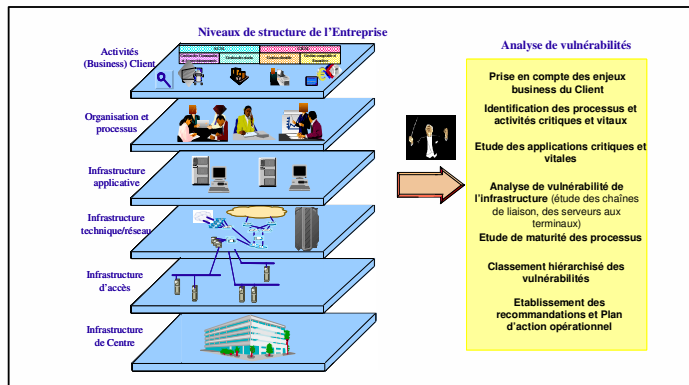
Niveaux de structure de l'Entreprise

Activités (Business) Client

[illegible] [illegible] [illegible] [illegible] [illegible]

Organisation et processus

Infrastructure applicative

Infrastructure technique/réseau

Infrastructure d'accès

Infrastructure de Centre

Analyse de vulnérabilités

Prise en compte des enjeux business du Client

Identification des processus et activités critiques et vitaux

Etude des applications critiques et vitales

Analyse de vulnérabilité de l'infrastructure (étude des chaînes de liaison, des serveurs aux terminaux)

Etude de maturité des processus

Classement hiérarchisé des vulnérabilités

Etablissement des recommandations et Plan d'action opérationnel